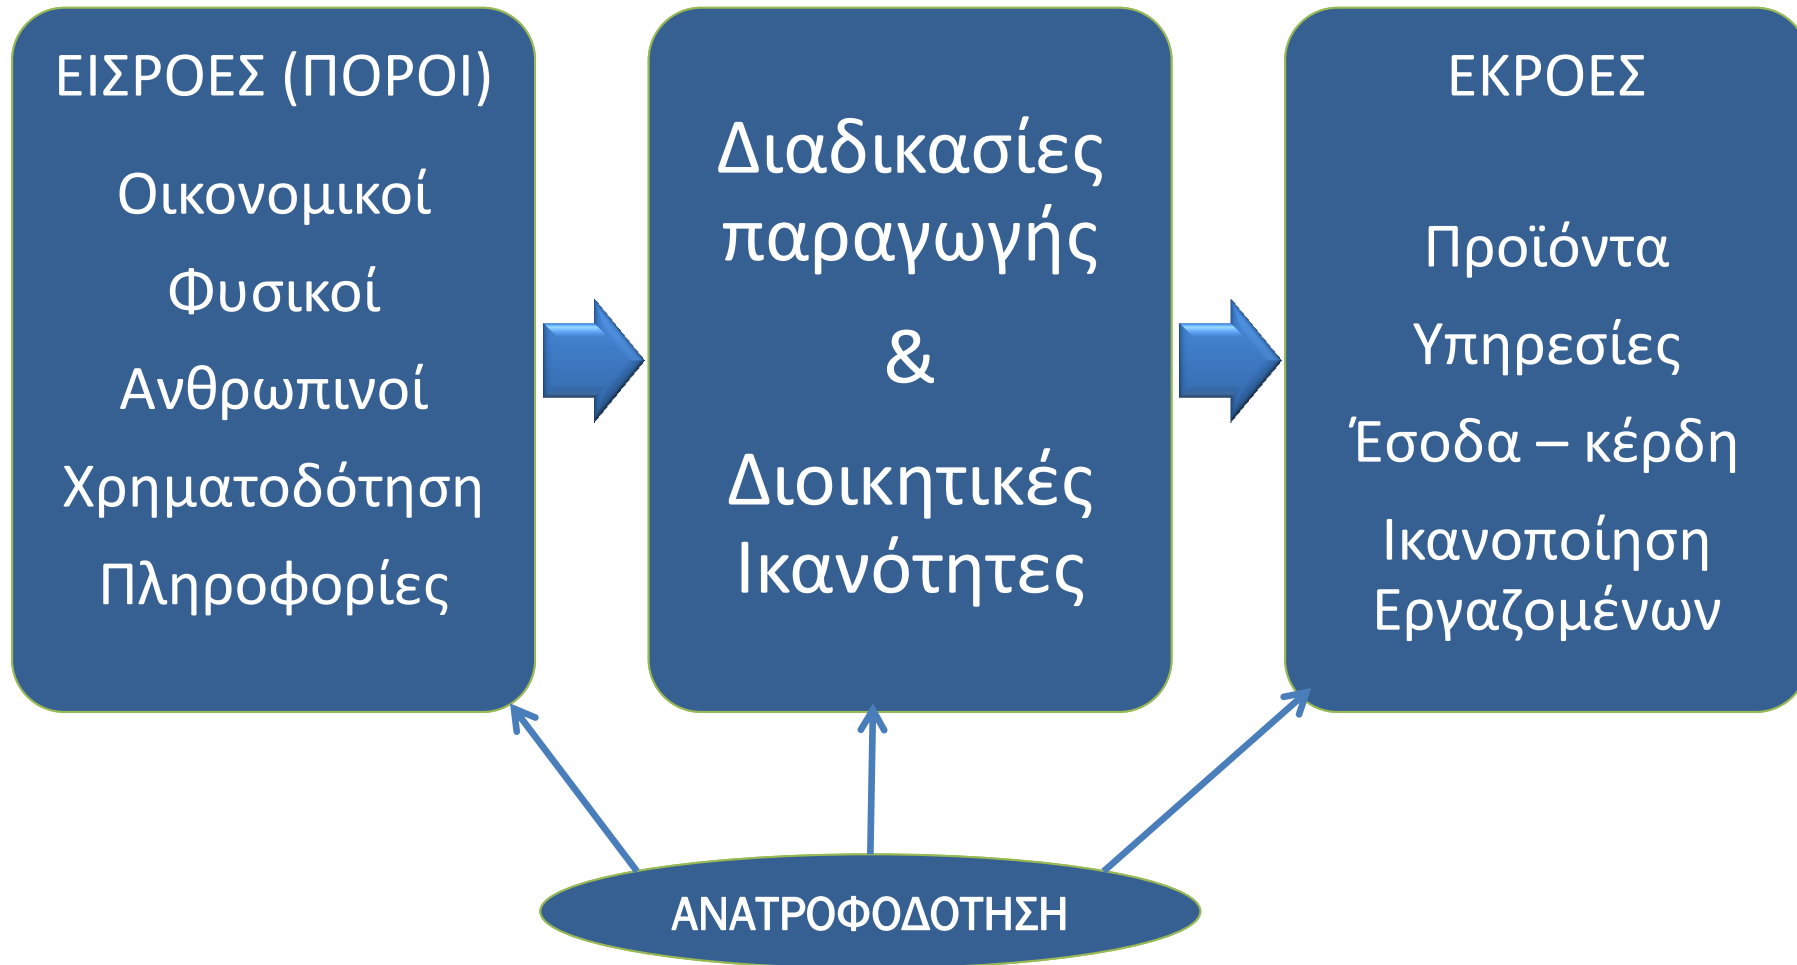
ΕΙΣΡΟΕΣ (ΠΟΡΟΙ)

Οικονομικοί

Φυσικοί

Ανθρωπινοί

Χρηματοδότηση

Πληροφορίες

Διαδικασίες παραγωγής

&

Διοικητικές Ικανότητες

ΕΚΡΟΕΣ

Προϊόντα

Υπηρεσίες

Έσοδα – κέρδη

Ικανοποίηση Εργαζομένων

ΑΝΑΤΡΟΦΟΔΟΤΗΣΗ